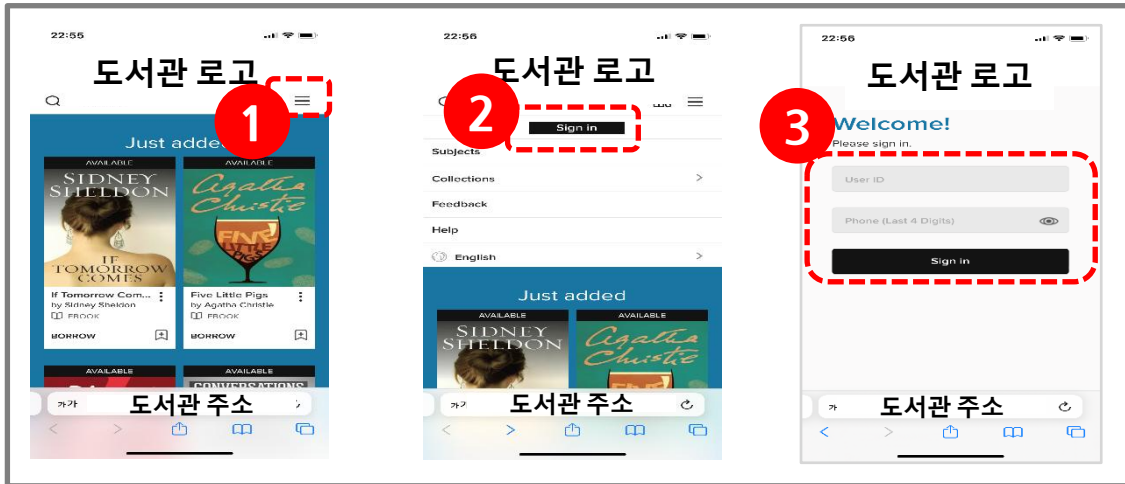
22:55

도서관 로고

1

Just added

AVAILABLE

SIDNEY SHELDON

IF TOMORROW COMES

If Tomorrow Com...
by Sidney Sheldon
EBOOK

BORROW

AVAILABLE

Agatha Christie

FIVE LITTLE PIGS

Five Little Pigs
by Agatha Christie
EBOOK

BORROW

AVAILABLE

AVAILABLE

CONVERSATIONS

가가 도서관 주소

22:56

도서관 로고

2

Sign in

Subjects

Collections >

Feedback

Help

English >

Just added

AVAILABLE

SIDNEY SHELDON

AVAILABLE

Agatha Christie

가가 도서관 주소

22:56

도서관 로고

3

Welcome!

Please sign in.

User ID

Phone (Last 4 Digits)

Sign in

가 도서관 주소